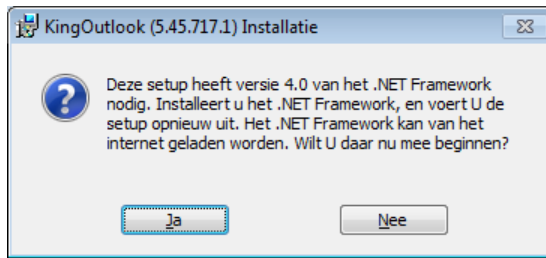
KingOutlook (5.45.717.1) Installatie

Deze setup heeft versie 4.0 van het .NET Framework nodig. Installeert u het .NET Framework, en voert U de setup opnieuw uit. Het .NET Framework kan van het internet geladen worden. Wilt U daar nu mee beginnen?

Ja

Nee